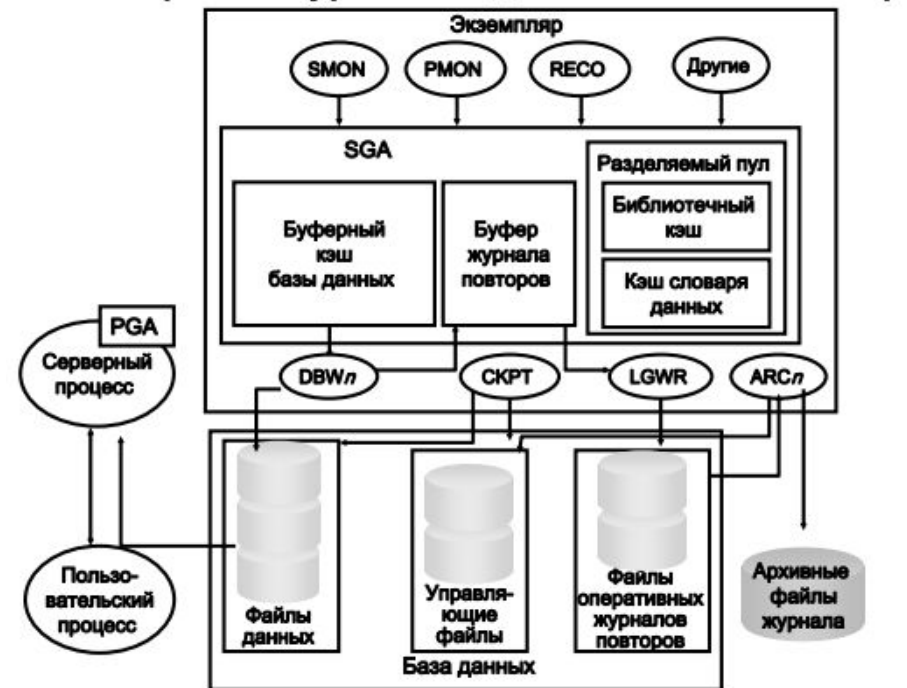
Экземпляр

SMON

PMON

RECO

Другие

SGA

Разделяемый пул

Буферный кэш базы данных

Буфер журнала повторов

Библиотечный кэш

Кэш словаря данных

PGA

Серверный процесс

DBW$n$

CKPT

LGWR

ARC$n$

Пользовательский процесс

Файлы данных

Управляющие файлы

Файлы оперативных журналов повторов

Архивные файлы журнала

База данных